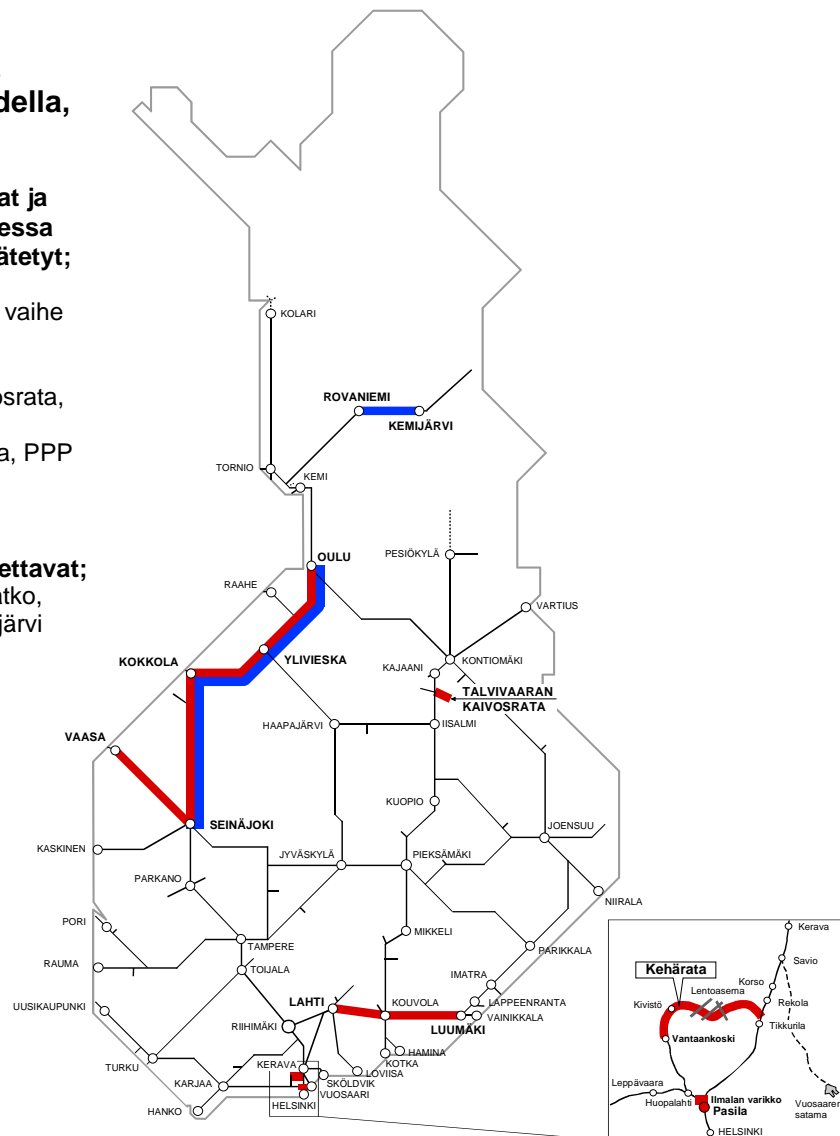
della,

at ja
essa
ätetyt;

vaihe

srata,

a, PPP

ettavat;
atko,
järvi

KOLARI
ROVANIEMI
KEMIJÄRVI
TORNIO
KEMI
PESIÖKYLÄ
OULU
RAAHE
VARTIUS
KOKKOLA
YLIVIESKA
KAJAANI
KONTIOMÄKI
TALVIVAARAN
KAIVOSRATA
HAAPAJÄRVI
IISALMI
VAASA
KUOPIO
SEINÄJOKI
JOENSUU
KASKINEN
PIEKSÄMÄKI
JYVÄSKYLÄ
PARKANO
NIIRALA
PORI
MIKKELI
TAMPERE
PARIKKALA
RAUMA
TOIJALA
IMATRA
LAHTI
KOUVOLA
LAPPEENRANTA
UUSIKAUPUNKI
RIIHIMÄKI
LUUMÄKI
VAINIKKALA
HAMINA
KOTKA
LOVIISA
TURKU
KERAVA
SKÖLDVIK
KARJAA
VUOSAARI
HANKO
HELSINKI

Kehärata
Kerava
Savio
Korso
Lentoasema
Kivistö
Rekola
Tikkurila
Vantaankoski
Leppävaara
Huopalahti
Ilmalan varikko
Pasila
Vuosaaren satama
HELSINKI